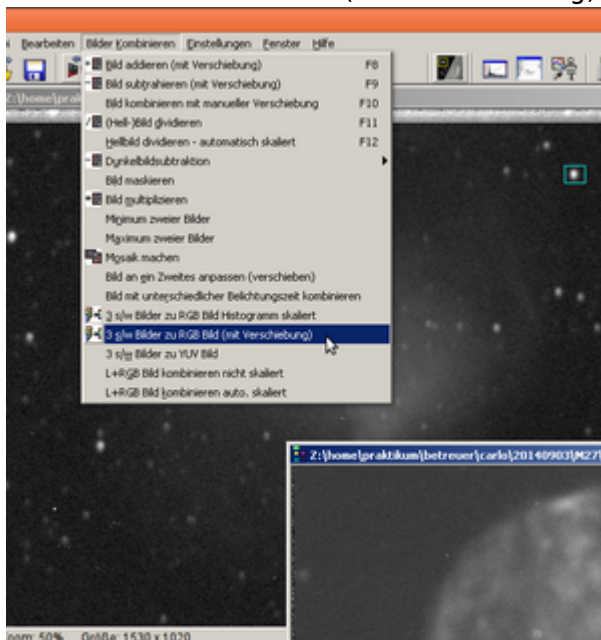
Bearbeiten Bilder Kombinieren Einstellungen Fenster Hilfe

Z:\home\praktikum

Bild addieren (mit Verschiebung) F8
Bild subtrahieren (mit Verschiebung) F9
Bild kombinieren mit manueller Verschiebung F10
(Hell-)Bild dividieren F11
Hellbild dividieren - automatisch skaliert F12
Dunkelbildsubtraktion
Bild maskieren
Bild multiplizieren
Minimum zweier Bilder
Maximum zweier Bilder
Mosaik machen
Bild an ein Zweites anpassen (verschieben)
Bild mit unterschiedlicher Belichtungszeit kombinieren
3 s/w Bilder zu RGB Bild Histogramm skaliert
3 s/w Bilder zu RGB Bild (mit Verschiebung)
3 s/w Bilder zu YUV Bild
L+RGB Bild kombinieren nicht skaliert
L+RGB Bild kombinieren auto. skaliert

Z:\home\praktikum\betreuer\carlo\20140903\M27

norm 50% Größe: 1530 x 1020